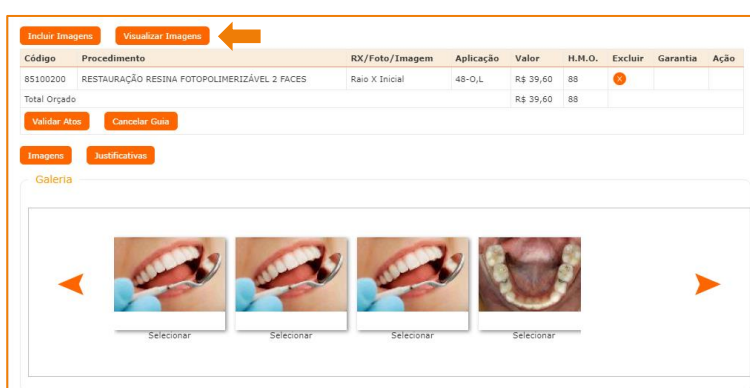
Incluir Imagens Visualizar Imagens

| Código | Procedimento | RX/Foto/Imagem | Aplicação | Valor | H.M.O. | Excluir | Garantia | Ação |
|---|---|---|---|---|---|---|---|---|
| 85100200 | RESTAURAÇÃO RESINA FOTOPOLIMERIZÁVEL 2 FACES | Raio X Inicial | 48-O,L | R$ 39,60 | 88 | | | |
| Total Orçado | | | | R$ 39,60 | 88 | | | |

Validar Atos Cancelar Guia

Imagens Justificativas

Galeria

Selecionar Selecionar Selecionar Selecionar